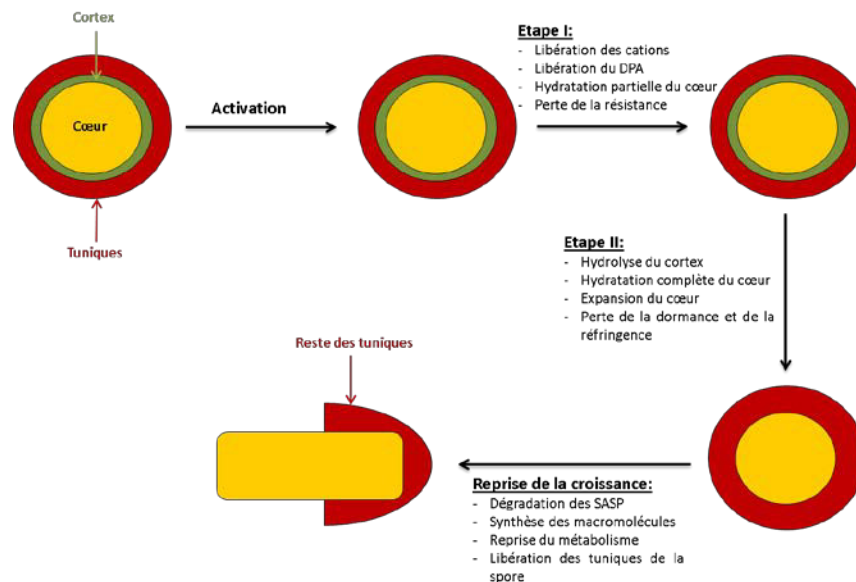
Cortex

Cœur

Tuniques

Activation

Etape I:
- Libération des cations
- Libération du DPA
- Hydratation partielle du cœur
- Perte de la résistance

Etape II:
- Hydrolyse du cortex
- Hydratation complète du cœur
- Expansion du cœur
- Perte de la dormance et de la réfringence

Reste des tuniques

Reprise de la croissance:
- Dégradation des SASP
- Synthèse des macromolécules
- Reprise du métabolisme
- Libération des tuniques de la spore